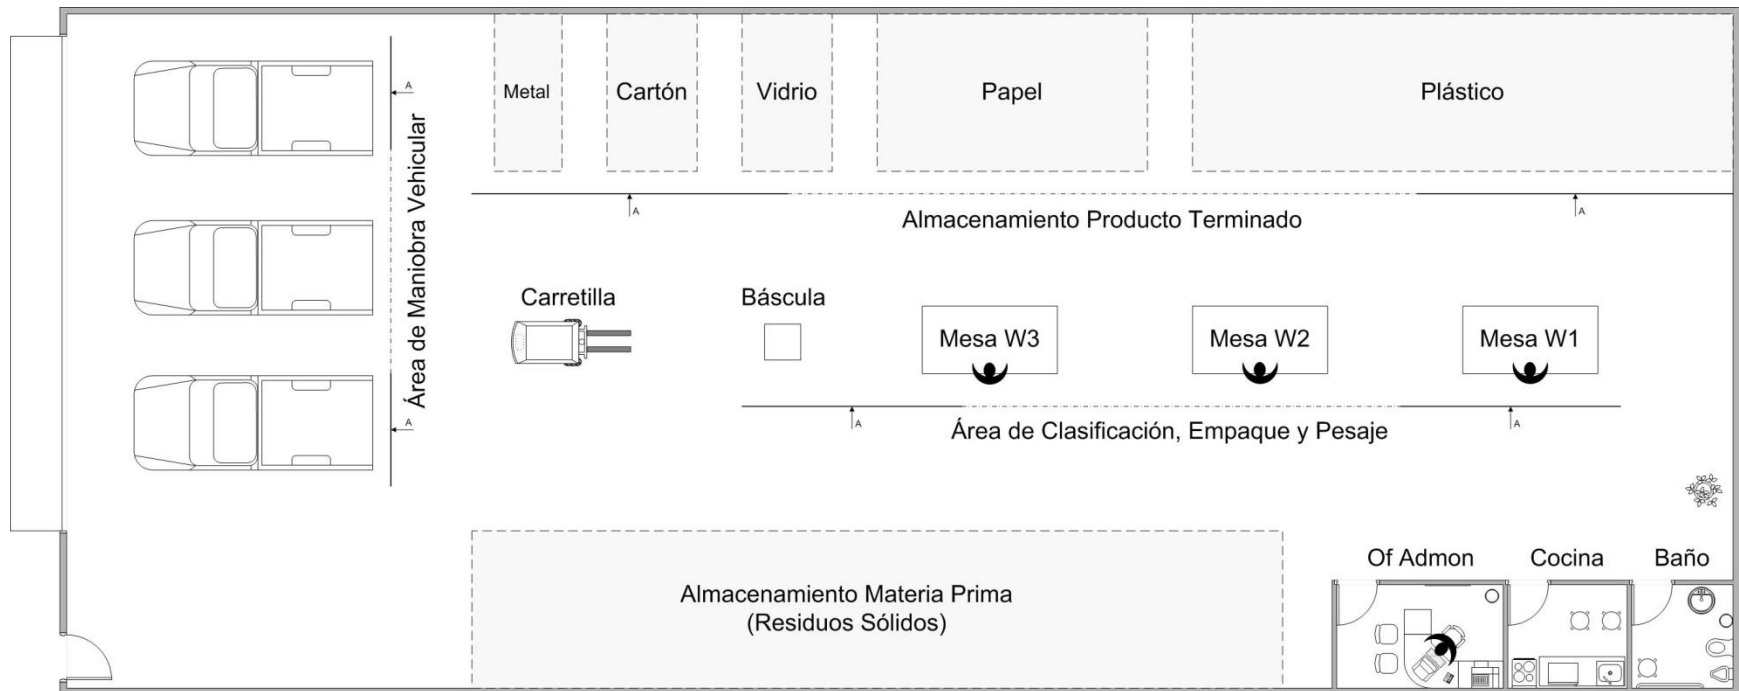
A
Área de Maniobra Vehicular
A

Metal
Cartón
Vidrio
Papel
Plástico

A
A
Almacenamiento Producto Terminado

Carretilla
Báscula
Mesa W3
Mesa W2
Mesa W1

A
A
Área de Clasificación, Empaque y Pesaje

Almacenamiento Materia Prima
(Residuos Sólidos)

Of Admon
Cocina
Baño